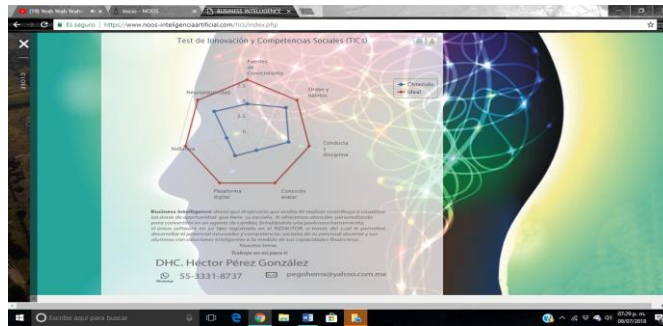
(19) Woah Woah Woah · Inicio - NOOS · BUSINESS INTELLIGENCE

Es seguro | https://www.noos-inteligenciaartificial.com/tics/index.php

Test de Innovación y Competencias Sociales (TICs)

Fuentes de Conocimiento

Neurotransmisores

Orden y Método

Conducta y disciplina

Conexión mayor

Plataforma digital

Sabiduría

Obtenido

Ideal

Business Intelligence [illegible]

Nuestra lema:

Trabaja en mí para ti

DHC. Héctor Pérez González

55-3331-8737

pegoherna@yahoo.com.mx

Escribe aquí para buscar

07:29 p. m.
06/07/2018